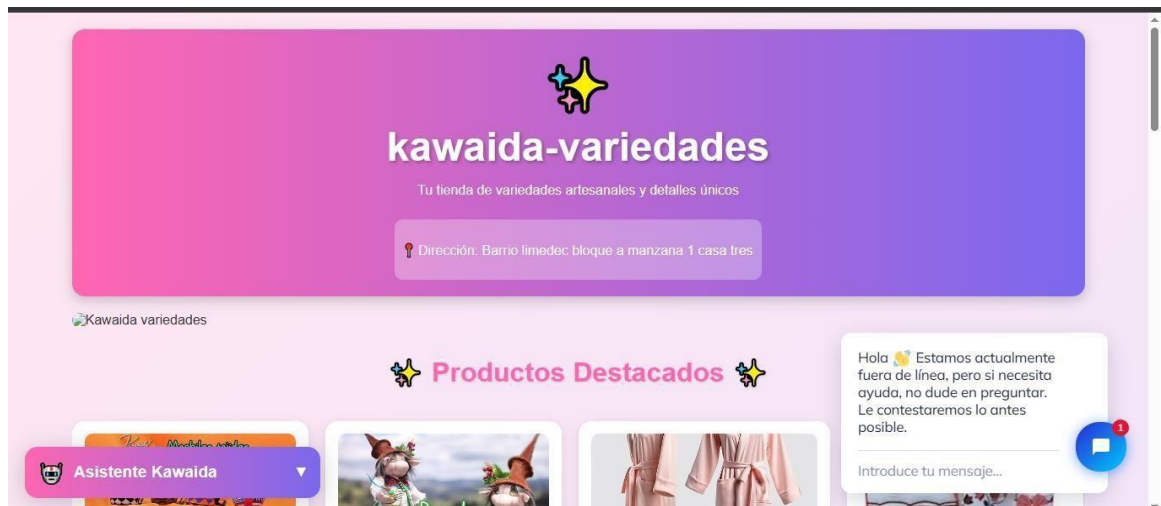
✨

kawaida-variedades

Tu tienda de variedades artesanales y detalles únicos

📍 Dirección: Barrio limedec bloque a manzana 1 casa tres

Kawaida variedades

✨ Productos Destacados ✨

Hola 👋 Estamos actualmente fuera de línea, pero si necesita ayuda, no dude en preguntar. Le contestaremos lo antes posible.

Introduce tu mensaje...

1

Asistente Kawaida ▼